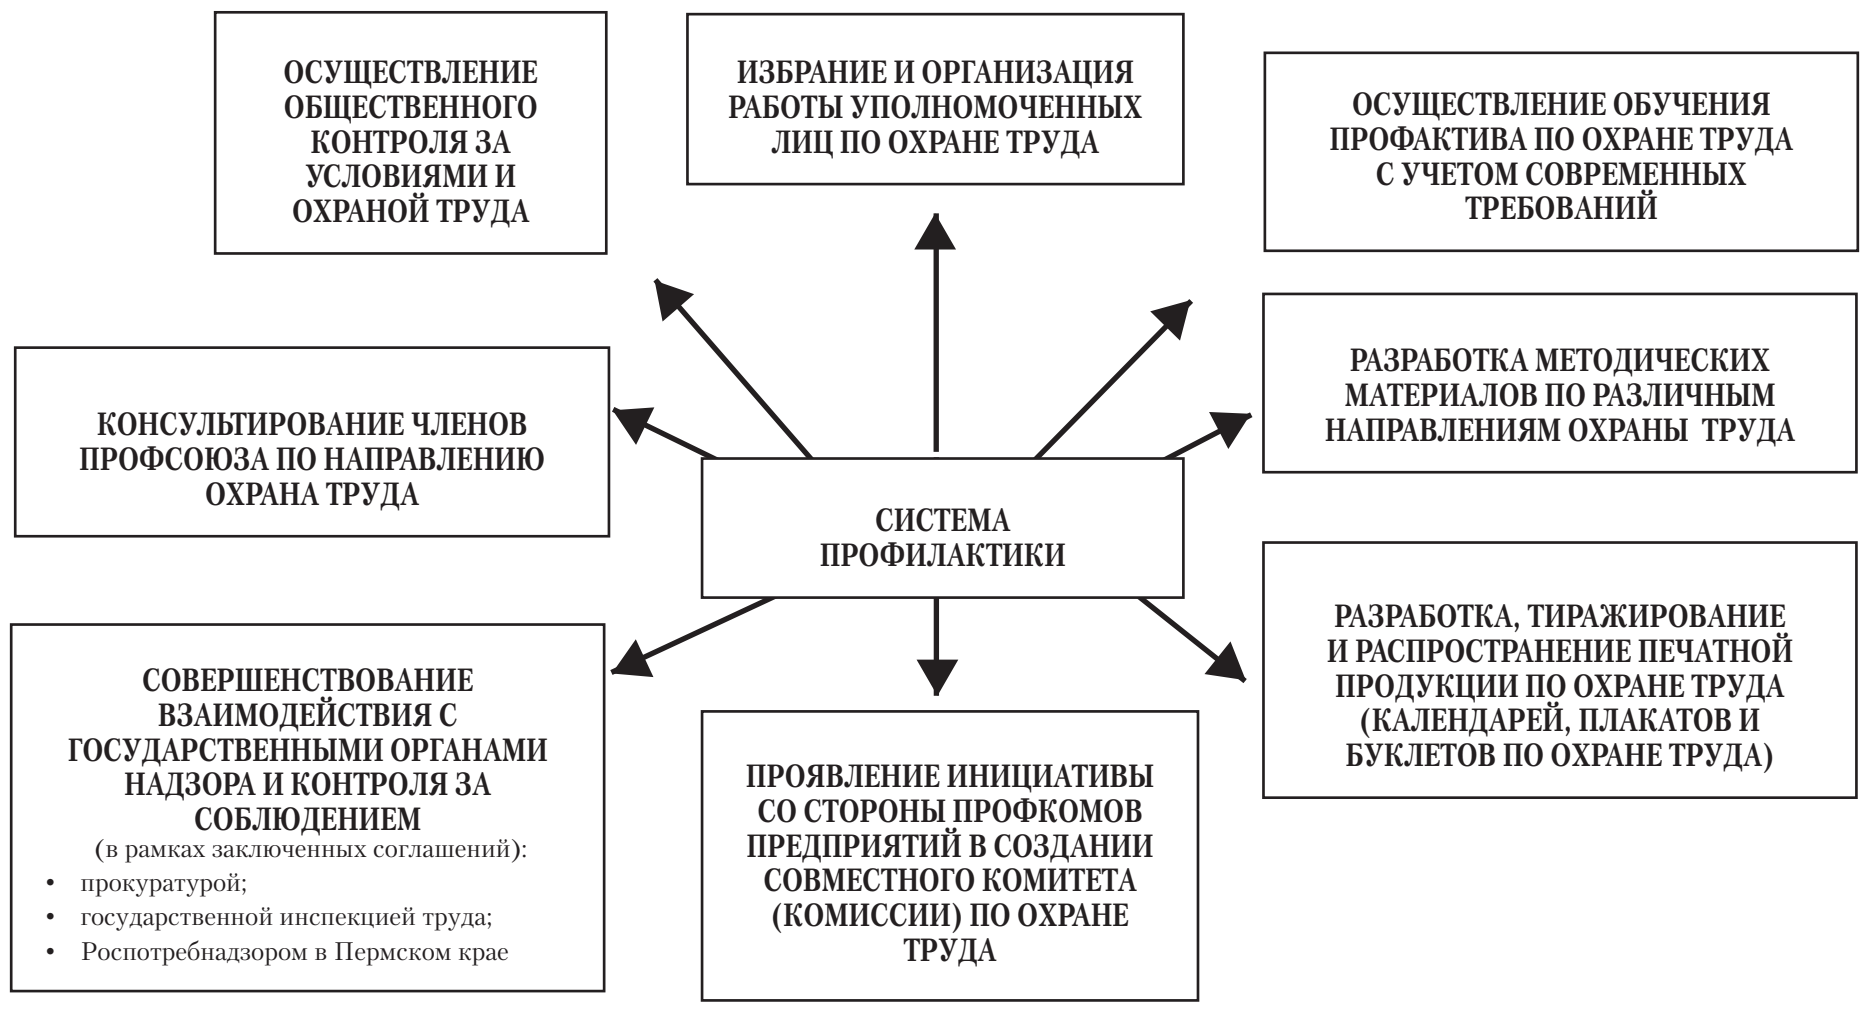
ОСУЩЕСТВЛЕНИЕ ОБЩЕСТВЕННОГО КОНТРОЛЯ ЗА УСЛОВИЯМИ И ОХРАНОЙ ТРУДА

ИЗБРАНИЕ И ОРГАНИЗАЦИЯ РАБОТЫ УПОЛНОМОЧЕННЫХ ЛИЦ ПО ОХРАНЕ ТРУДА

ОСУЩЕСТВЛЕНИЕ ОБУЧЕНИЯ ПРОФАКТИВА ПО ОХРАНЕ ТРУДА С УЧЕТОМ СОВРЕМЕННЫХ ТРЕБОВАНИЙ

КОНСУЛЬТИРОВАНИЕ ЧЛЕНОВ ПРОФСОЮЗА ПО НАПРАВЛЕНИЮ ОХРАНА ТРУДА

РАЗРАБОТКА МЕТОДИЧЕСКИХ МАТЕРИАЛОВ ПО РАЗЛИЧНЫМ НАПРАВЛЕНИЯМ ОХРАНЫ ТРУДА

СИСТЕМА ПРОФИЛАКТИКИ

РАЗРАБОТКА, ТИРАЖИРОВАНИЕ И РАСПРОСТРАНЕНИЕ ПЕЧАТНОЙ ПРОДУКЦИИ ПО ОХРАНЕ ТРУДА (КАЛЕНДАРЕЙ, ПЛАКАТОВ И БУКЛЕТОВ ПО ОХРАНЕ ТРУДА)

СОВЕРШЕНСТВОВАНИЕ ВЗАИМОДЕЙСТВИЯ С ГОСУДАРСТВЕННЫМИ ОРГАНАМИ НАДЗОРА И КОНТРОЛЯ ЗА СОБЛЮДЕНИЕМ
(в рамках заключенных соглашений):
• прокуратурой;
• государственной инспекцией труда;
• Роспотребнадзором в Пермском крае

ПРОЯВЛЕНИЕ ИНИЦИАТИВЫ СО СТОРОНЫ ПРОФКОМОВ ПРЕДПРИЯТИЙ В СОЗДАНИИ СОВМЕСТНОГО КОМИТЕТА (КОМИССИИ) ПО ОХРАНЕ ТРУДА